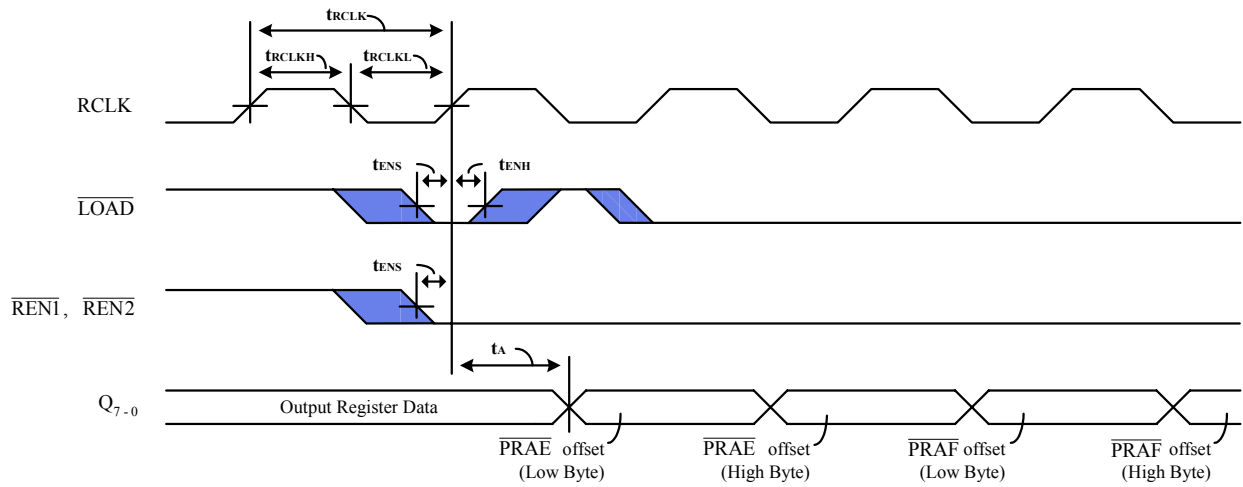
$t_{RCLK}$

$t_{RCLKH}$ $t_{RCLKL}$

RCLK

$t_{ENS}$ $t_{ENH}$

$\overline{LOAD}$

$t_{ENS}$

$\overline{REN1}$, $\overline{REN2}$

$t_A$

$Q_{7-0}$

Output Register Data

$\overline{PRAE}$ offset (Low Byte)

$\overline{PRAE}$ offset (High Byte)

$\overline{PRAF}$ offset (Low Byte)

$\overline{PRAF}$ offset (High Byte)